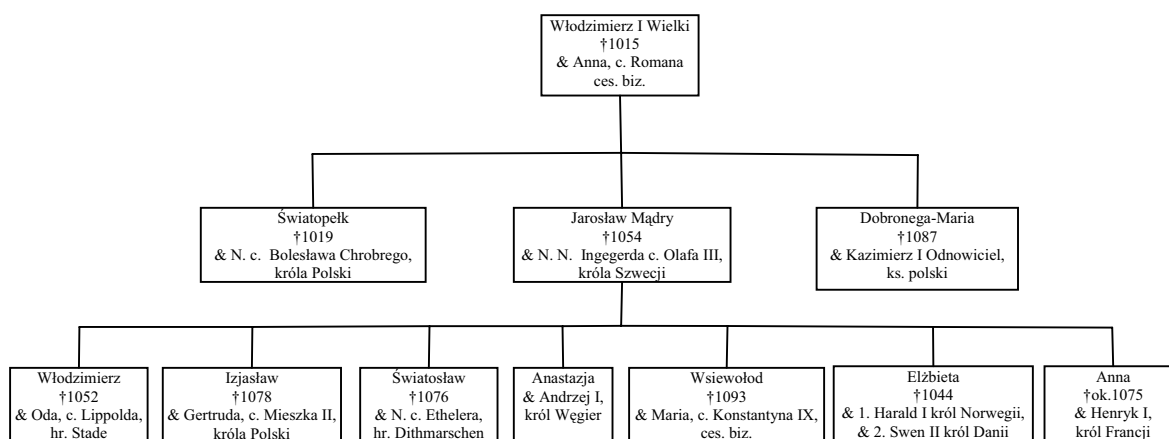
Włodzimierz I Wielki
†1015
& Anna, c. Romana ces. biz.

Światopełk
†1019
& N. c. Bolesława Chrobrego, króla Polski

Jarosław Mądry
†1054
& N. N. Ingegerda c. Olafa III, króla Szwecji

Dobronega-Maria
†1087
& Kazimierz I Odnowiciel, ks. polski

Włodzimierz
†1052
& Oda, c. Lippolda, hr. Stade

Izjasław
†1078
& Gertruda, c. Mieszka II, króla Polski

Światosław
†1076
& N. c. Ethelera, hr. Dithmarschen

Anastazja
& Andrzej I, król Węgier

Wsiewołod
†1093
& Maria, c. Konstantyna IX, ces. biz.

Elżbieta
†1044
& 1. Harald I król Norwegii,
& 2. Swen II król Danii

Anna
†ok.1075
& Henryk I, król Francji